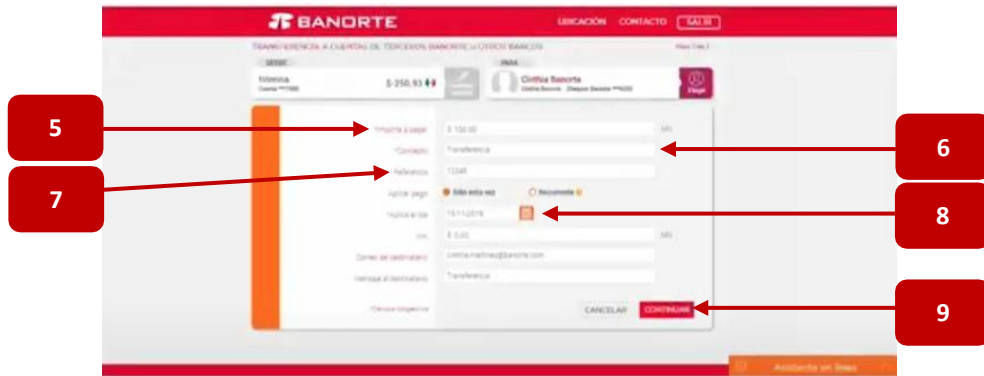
BANORTE

UBICACIÓN CONTACTO SALIR

TRANSFERENCIA A CUENTAS DE TERCEROS BANORTE o OTROS BANCOS

DESDE

Nómina
Cuenta ***7890

$ 250.93

PARA

Cinthia Banorte
Cinthia Banorte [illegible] Banorte ***4222

Elegir

*Importe a pagar $ 150.00 MN

*Concepto Transferencia

Referencia 12345

Aplicar pago Sólo esta vez Recurrente

Aplicar el día 15/11/2016

IVA $ 0.00 MN

Correo del destinatario cinthia.martinez@banorte.com

Mensaje al destinatario Transferencia

*Campos obligatorios

CANCELAR CONTINUAR

Asistente en línea

5

6

7

8

9